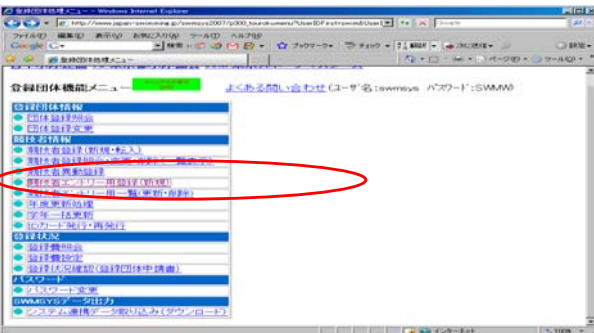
登録団体処理メニュー - Windows Internet Explorer

http://www.japan-swimming.jp/swmsys2007/p300_tourokumenu?UserIDFirst=ind&User

ファイル(F) 編集(E) 表示(V) お気に入り(A) ツール(T) ヘルプ(H)

Google G-

検索 ブックマーク チェック 翻訳 送信

登録団体処理メニュー

登録団体機能メニュー

よくある問い合わせ(ユーザ名:swmsys パスワード:SWMW)

登録団体情報

団体登録照会

団体登録変更

競技者情報

競技者登録(新規・転入)

競技者登録照会・変更・削除・一覧表示

競技者異動登録

競技者エントリー用登録(新規)

競技者エントリー用一覧(更新・削除)

年度更新処理

学年一括更新

IDカード発行・再発行

登録状況

登録費照会

登録費設定

登録状況確認(登録団体申請書)

パスワード

パスワード変更

SWMSYSデータ出力

システム連携データ取り込み(ダウンロード)

インターネット

100%